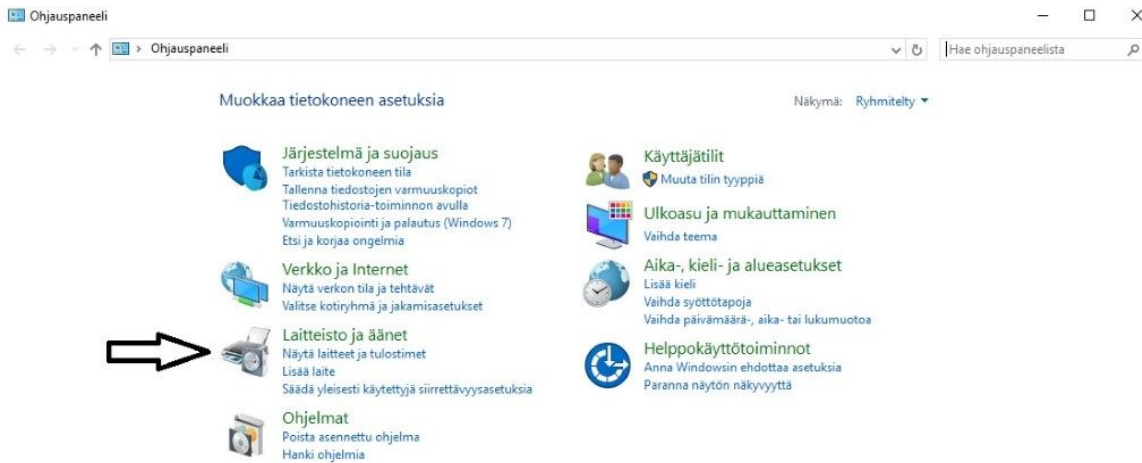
Ohjauspaneeli

Ohjauspaneeli

Hae ohjauspaneelista

Muokkaa tietokoneen asetuksia

Näkymä: Ryhmitelty

Järjestelmä ja suojaus
Tarkista tietokoneen tila
Tallenna tiedostojen varmuuskopiot
Tiedostohistoria-toiminnon avulla
Varmuuskopiointi ja palautus (Windows 7)
Etsi ja korjaa ongelmia

Verkko ja Internet
Näytä verkon tila ja tehtävät
Valitse kotiryhmä ja jakamisasetukset

Laitteisto ja äänet
Näytä laitteet ja tulostimet
Lisää laite
Säädä yleisesti käytettyjä siirrettävyysasetuksia

Ohjelmat
Poista asennettu ohjelma
Hanki ohjelmia

Käyttäjätilit
Muuta tilin tyyppiä

Ulkoasu ja mukauttaminen
Vaihda teema

Aika-, kieli- ja alueasetukset
Lisää kieli
Vaihda syöttötapoja
Vaihda päivämäärä-, aika- tai lukumuotoa

Helppokäyttötoiminnot
Anna Windowsin ehdottaa asetuksia
Paranna näytön näkyvyyttä